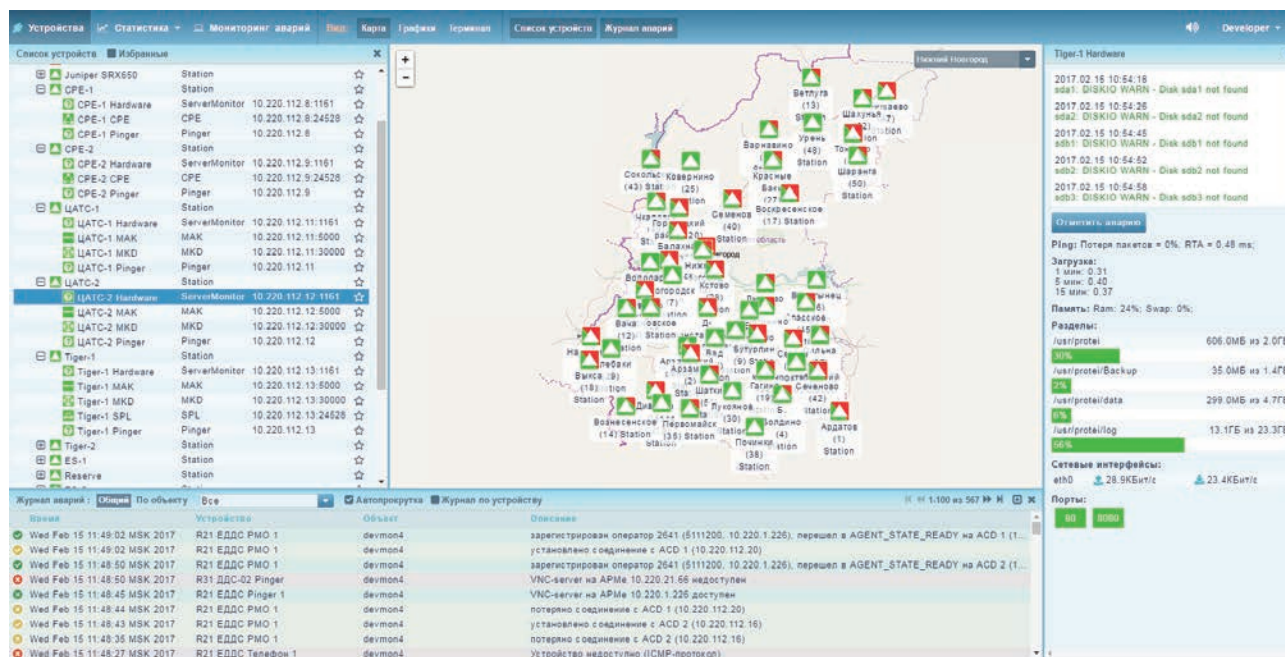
Устройства Статистика Мониторинг аварий Вид Карта Графики Терминал Список устройств Журнал аварий Developer

Список устройств Избранные

| | | | |
|---|---|---|---|
| Juniper SRX650 | Station | | |
| CPE-1 | Station | | |
| CPE-1 Hardware | ServerMonitor | 10.220.112.8:1161 | |
| CPE-1 CPE | CPE | 10.220.112.8:24528 | |
| CPE-1 Pinger | Pinger | 10.220.112.8 | |
| CPE-2 | Station | | |
| CPE-2 Hardware | ServerMonitor | 10.220.112.9:1161 | |
| CPE-2 CPE | CPE | 10.220.112.9:24528 | |
| CPE-2 Pinger | Pinger | 10.220.112.9 | |
| ЦАТС-1 | Station | | |
| ЦАТС-1 Hardware | ServerMonitor | 10.220.112.11:1161 | |
| ЦАТС-1 MAK | MAK | 10.220.112.11:5000 | |
| ЦАТС-1 MKD | MKD | 10.220.112.11:30000 | |
| ЦАТС-1 Pinger | Pinger | 10.220.112.11 | |
| ЦАТС-2 | Station | | |
| ЦАТС-2 Hardware | ServerMonitor | 10.220.112.12:1161 | |
| ЦАТС-2 MAK | MAK | 10.220.112.12:5000 | |
| ЦАТС-2 MKD | MKD | 10.220.112.12:30000 | |
| ЦАТС-2 Pinger | Pinger | 10.220.112.12 | |
| Tiger-1 | Station | | |
| Tiger-1 Hardware | ServerMonitor | 10.220.112.13:1161 | |
| Tiger-1 MAK | MAK | 10.220.112.13:5000 | |
| Tiger-1 MKD | MKD | 10.220.112.13:30000 | |
| Tiger-1 SPL | SPL | 10.220.112.13:24528 | |
| Tiger-1 Pinger | Pinger | 10.220.112.13 | |
| Tiger-2 | Station | | |
| ES-1 | Station | | |
| Reserve | Station | | |

Нижний Новгород

Ветлуга (13) Шахунья Варнавино (48) Station Урень Тоншаево Шарьинга (50) Station Сокольское (43) Station Ковернино (25) Красные Баки Семенов (40) Station Воскресенское (17) Station Чкаловск Городец Балахна Station Нижний Новгород область Кстово Володарск Богородск (7) Вача (12) Station Павловское Station Навашино Выкса (9) (18) Station Арзамас (2) Шатки Бутурлино (9) Station Сергач Гагино (19) Сеченово (42) Station Лукоянов (30) Station Вознесенское (14) Station Первомайск (35) Station Починки (38) Station Болдино (4) Ардатов (1) Station

Tiger-1 Hardware

2017.02.15 10:54:16 sda1: DISKIO WARN - Disk sda1 not found
2017.02.15 10:54:26 sda2: DISKIO WARN - Disk sda2 not found
2017.02.15 10:54:45 sdb1: DISKIO WARN - Disk sdb1 not found
2017.02.15 10:54:52 sdb2: DISKIO WARN - Disk sdb2 not found
2017.02.15 10:54:58 sdb3: DISKIO WARN - Disk sdb3 not found

Отметить аварию

Ping: Потеря пакетов = 0%; RTA = 0.48 ms;
Загрузка:
1 мин: 0.31
5 мин: 0.40
15 мин: 0.37
Память: Ram: 24%; Swap: 0%;
Разделы:
/usr/protei 606.0МБ из 2.0Г
30%
/usr/protei/Backup 35.0МБ из 1.4Г
2%
/usr/protei/data 299.0МБ из 4.7Г
6%
/usr/protei/log 13.1ГБ из 23.3Г
56%
Сетевые интерфейсы:
eth0 28.9КБит/с 23.4КБит/с
Порты:
80 8080

Журнал аварий: Общий По объекту Все Автопрокрутка Журнал по устройству 1-100 из 567

| Время | Устройство | Объект | Описание |
|---|---|---|---|
| Wed Feb 15 11:49:02 MSK 2017 | R21 ЕДДС РМО 1 | devmon4 | зарегистрирован оператор 2641 (5111200, 10.220.1.226), перешел в AGENT_STATE_READY на ACD 1 (1... |
| Wed Feb 15 11:49:02 MSK 2017 | R21 ЕДДС РМО 1 | devmon4 | установлено соединение с ACD 1 (10.220.112.20) |
| Wed Feb 15 11:48:50 MSK 2017 | R21 ЕДДС РМО 1 | devmon4 | зарегистрирован оператор 2641 (5111200, 10.220.1.226), перешел в AGENT_STATE_READY на ACD 2 (1... |
| Wed Feb 15 11:48:50 MSK 2017 | R31 ДДС-02 Pinger | devmon4 | VNC-server на АРМе 10.220.21.66 недоступен |
| Wed Feb 15 11:48:45 MSK 2017 | R21 ЕДДС Pinger 1 | devmon4 | VNC-server на АРМе 10.220.1.226 доступен |
| Wed Feb 15 11:48:44 MSK 2017 | R21 ЕДДС РМО 1 | devmon4 | потеряно соединение с ACD 1 (10.220.112.20) |
| Wed Feb 15 11:48:43 MSK 2017 | R21 ЕДДС РМО 1 | devmon4 | установлено соединение с ACD 2 (10.220.112.16) |
| Wed Feb 15 11:48:35 MSK 2017 | R21 ЕДДС РМО 1 | devmon4 | потеряно соединение с ACD 2 (10.220.112.16) |
| Wed Feb 15 11:48:27 MSK 2017 | R21 ЕДДС Телефон 1 | devmon4 | Устройство недоступно (ICMP-протокол) |